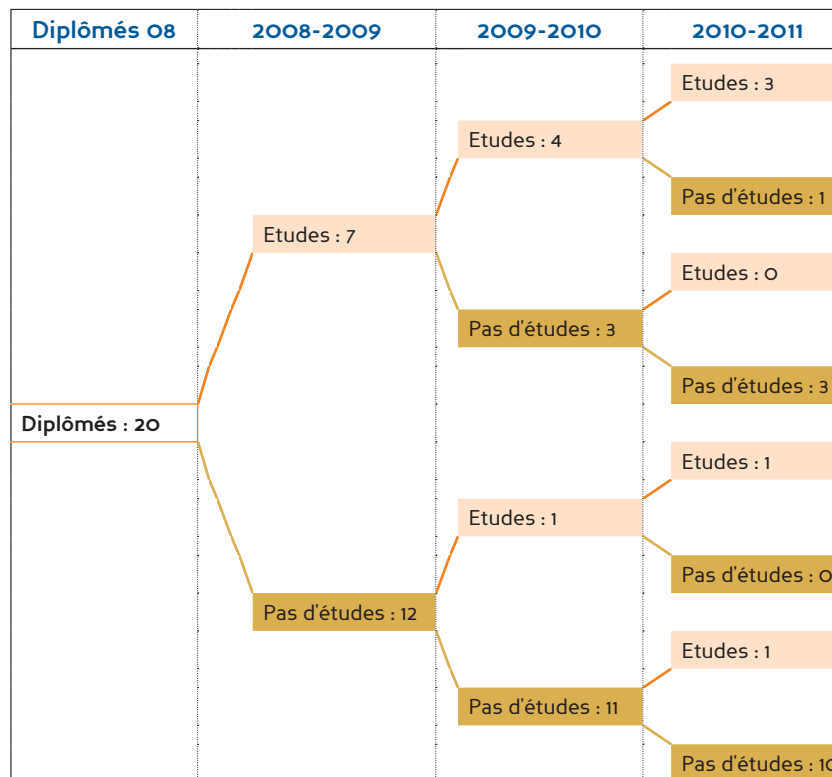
Diplômés 08

2008-2009

2009-2010

2010-2011

Etudes : 3

Etudes : 4

Pas d'études : 1

Etudes : 7

Etudes : 0

Pas d'études : 3

Pas d'études : 3

Diplômés : 20

Etudes : 1

Etudes : 1

Pas d'études : 0

Pas d'études : 12

Etudes : 1

Pas d'études : 11

Pas d'études : 1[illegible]